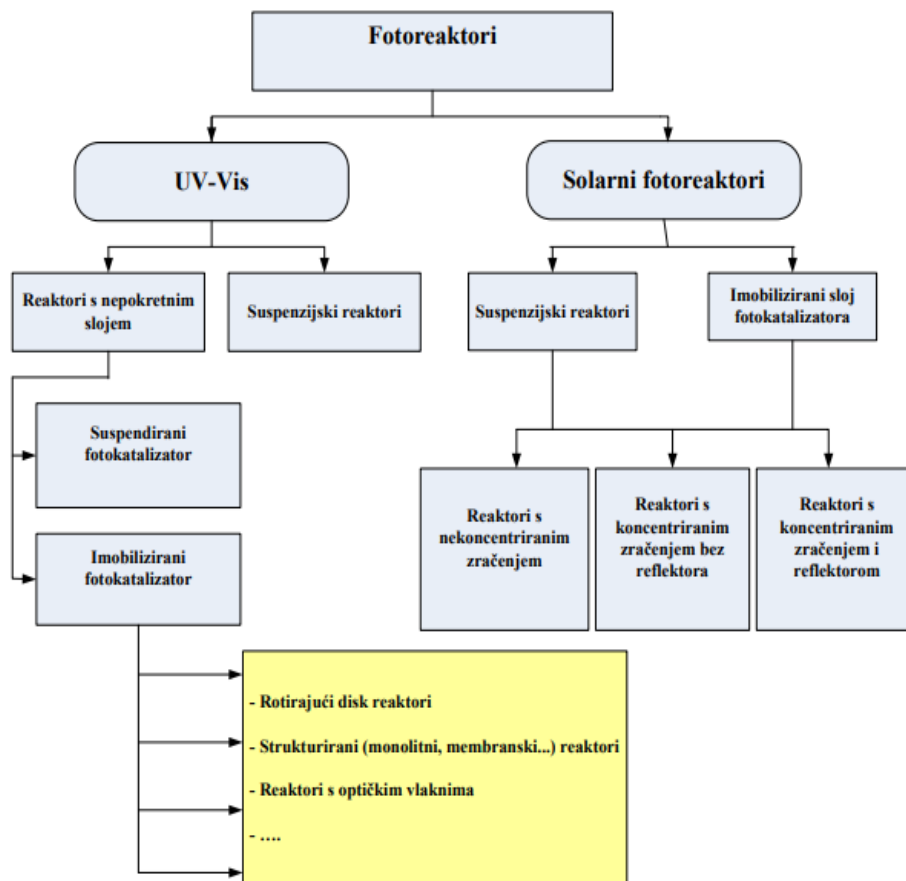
Fotoreaktori

UV-Vis

Solarni fotoreaktori

Reaktori s nepokretnim slojem

Suspenzijski reaktori

Suspenzijski reaktori

Imobilizirani sloj fotokatalizatora

Suspendirani fotokatalizator

Reaktori s nekoncentriranim zračenjem

Reaktori s koncentriranim zračenjem bez reflektora

Reaktori s koncentriranim zračenjem i reflektorom

Imobilizirani fotokatalizator

- Rotirajući disk reaktori

- Strukturirani (monolitni, membranski...) reaktori

- Reaktori s optičkim vlaknima

- ....